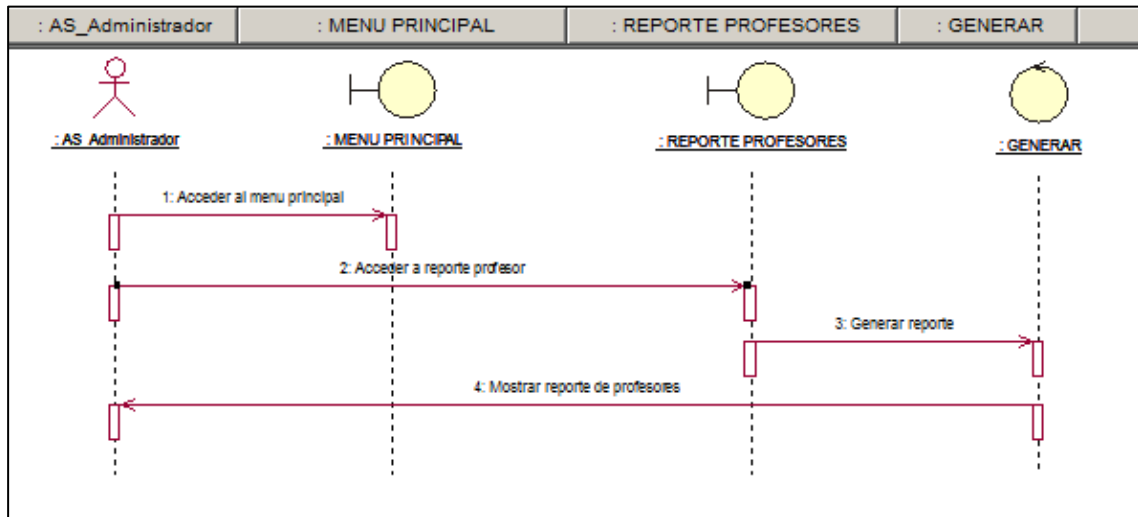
: AS_Administrador | : MENU PRINCIPAL | : REPORTE PROFESORES | : GENERAR

: AS_Administrador

: MENU PRINCIPAL

: REPORTE PROFESORES

: GENERAR

1: Acceder al menu principal

2: Acceder a reporte profesor

3: Generar reporte

4: Mostrar reporte de profesores